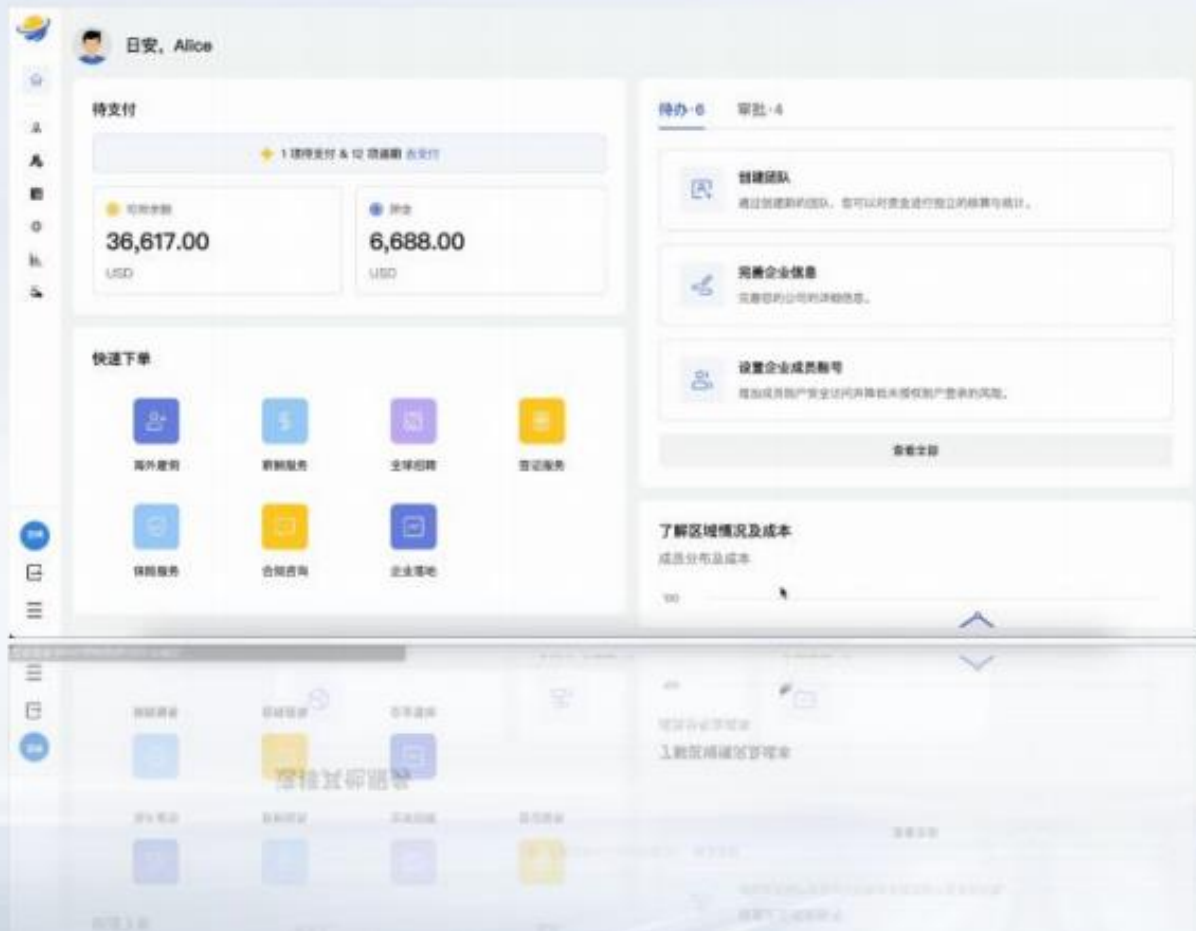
日安，Alice

待支付

1 项待支付 & 12 项逾期 去支付

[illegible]
36,617.00
USD

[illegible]
6,688.00
USD

快速下单

海外雇佣
薪酬服务
全球招聘
签证服务
保险服务
合规咨询
企业落地

待办·6 审批·4

创建团队
通过创建新的团队，您可以对资金进行独立的核算与统计。

完善企业信息
完善您的公司的详细信息。

设置企业成员账号
增加成员账户安全访问并降低未授权账户登录的风险。

查看全部

了解区域情况及成本
成员分布及成本
100